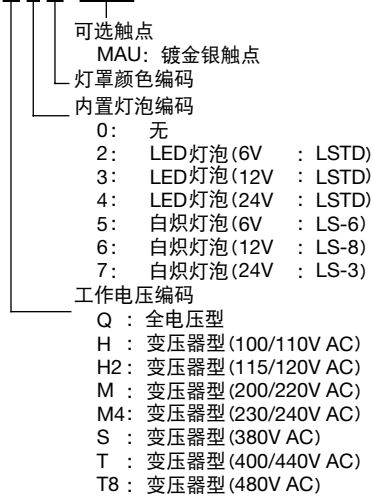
可选触点
MAU：镀金银触点
灯罩颜色编码
内置灯泡编码
0：无
2：LED灯泡(6V ：LSTD)
3：LED灯泡(12V ：LSTD)
4：LED灯泡(24V ：LSTD)
5：白炽灯泡(6V ：LS-6)
6：白炽灯泡(12V ：LS-8)
7：白炽灯泡(24V ：LS-3)
工作电压编码
Q ：全电压型
H ：变压器型(100/110V AC)
H2：变压器型(115/120V AC)
M ：变压器型(200/220V AC)
M4：变压器型(230/240V AC)
S ：变压器型(380V AC)
T ：变压器型(400/440V AC)
T8：变压器型(480V AC)